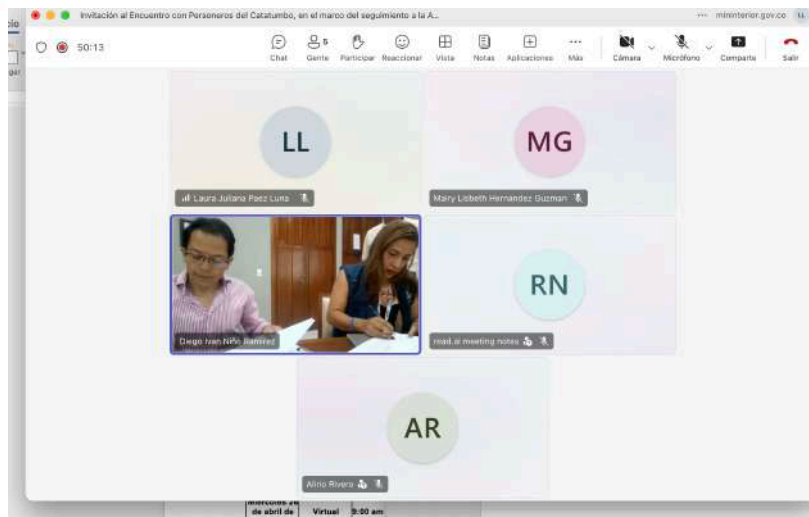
Invitación al Encuentro con Personeros del Catatumbo, en el marco del seguimiento a la A...

mininterior.gov.co

50:13

Chat
Gente 5
Participar
Reaccionar
Vista
Notas
Aplicaciones
Más
Cámara
Micrófono
Compartir
Salir

LL
Laura Juliana Paez Luna

MG
Mary Lisbeth Hernandez Guzman

Diego Ivan Niño Ramirez

RN
read.ai meeting notes

AR
Alirio Rivera

miercoles 2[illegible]
de abril de
Virtual
9:00 am